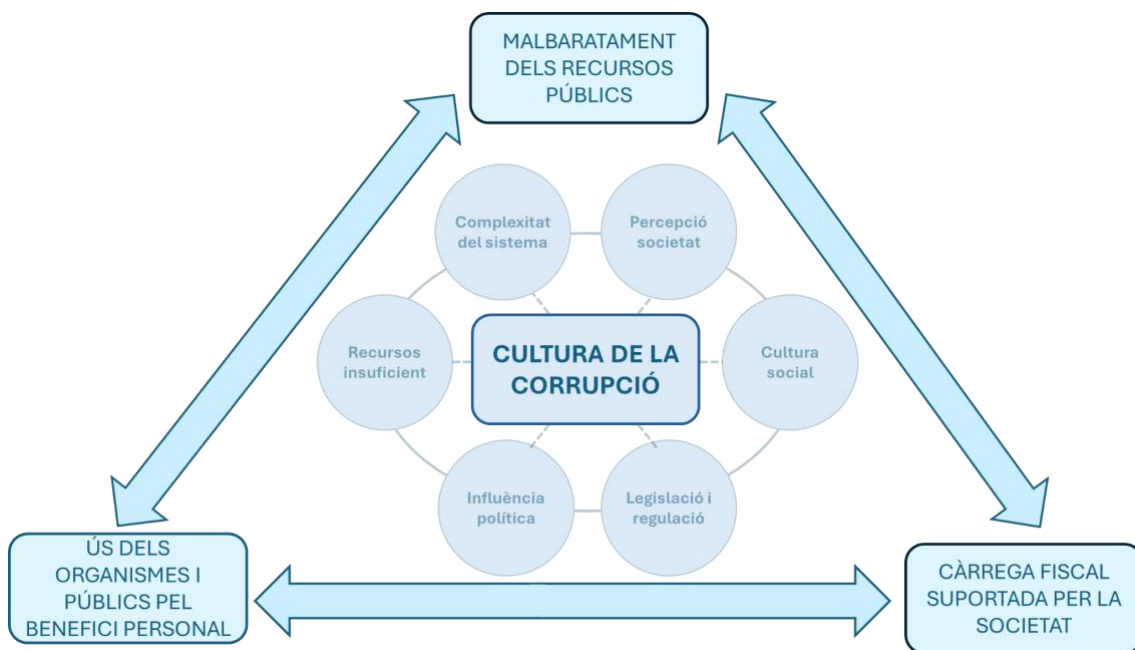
MALBARATAMENT DELS RECURSOS PÚBLICS

Complexitat del sistema

Percepció societat

Recursos insuficient

CULTURA DE LA CORRUPCIÓ

Cultura social

Influència política

Legislació i regulació

ÚS DELS ORGANISMES I PÚBLICS PEL BENEFICI PERSONAL

CÀRREGA FISCAL SUPORTADA PER LA SOCIETAT